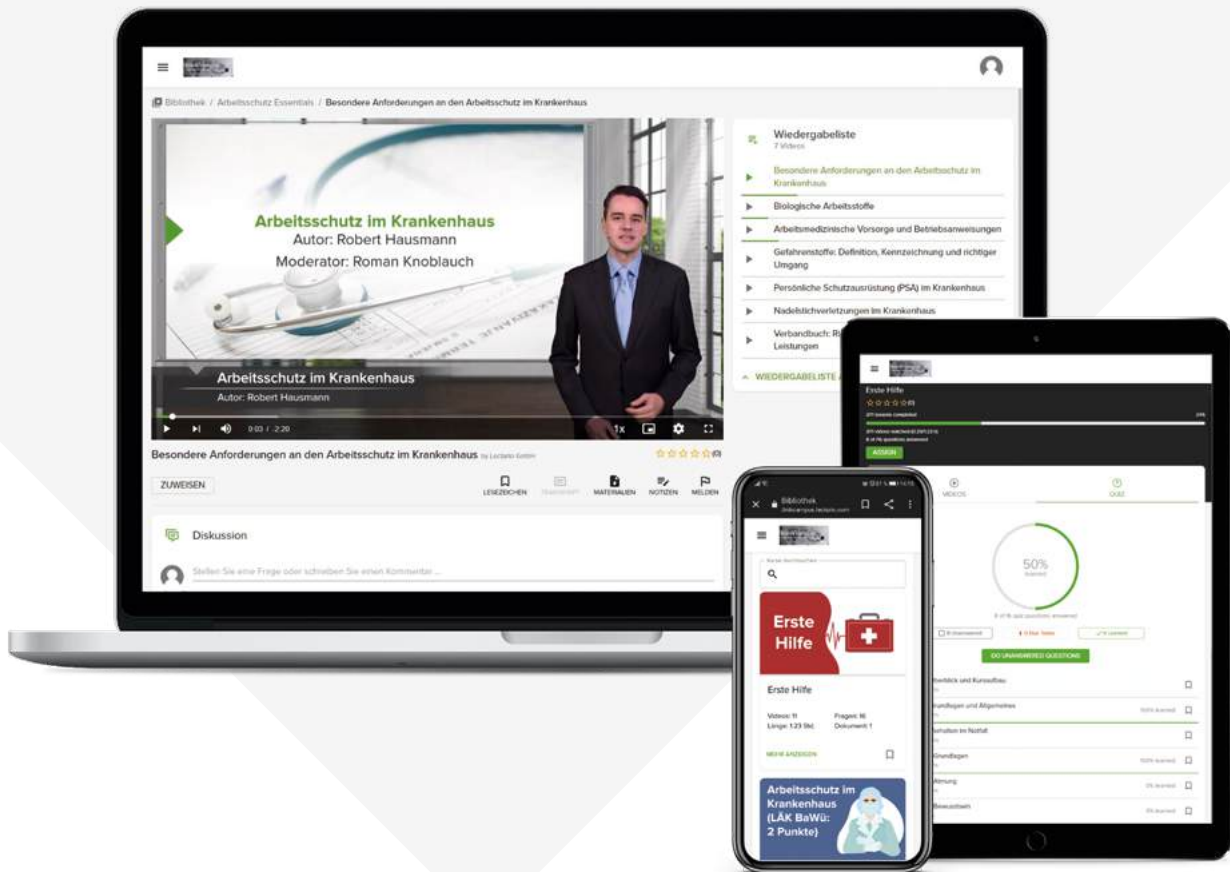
Bibliothek / Arbeitsschutz Essentials / Besondere Anforderungen an den Arbeitsschutz im Krankenhaus

Arbeitsschutz im Krankenhaus
Autor: Robert Hausmann
Moderator: Roman Knoblauch

Arbeitsschutz im Krankenhaus
Autor: Robert Hausmann

0:03 / 2:20 1x

Besondere Anforderungen an den Arbeitsschutz im Krankenhaus

ZUWEISEN

LESEZEICHEN TRANSKRIPT MATERIALIEN NOTIZEN MELDEN

Diskussion

Stellen Sie eine Frage oder schreiben Sie einen Kommentar ...

Wiedergabeliste
7 Videos

Besondere Anforderungen an den Arbeitsschutz im Krankenhaus
Biologische Arbeitsstoffe
Arbeitsmedizinische Vorsorge und Betriebsanweisungen
Gefahrenstoffe: Definition, Kennzeichnung und richtiger Umgang
Persönliche Schutzausrüstung (PSA) im Krankenhaus
Nadelstichverletzungen im Krankenhaus
Verbandbuch: R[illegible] Leistungen

WIEDERGABELISTE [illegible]

Erste Hilfe
ASSIGN
VIDEOS
QUIZ
50%
DO UNANSWERED QUESTIONS

Bibliothek

Erste Hilfe

Erste Hilfe
Videos: 11
Länge: 1:23 Std.
Fragen: 16
Dokument: 1
MEHR ANZEIGEN

Arbeitsschutz im Krankenhaus (LÄK BaWü: 2 Punkte)